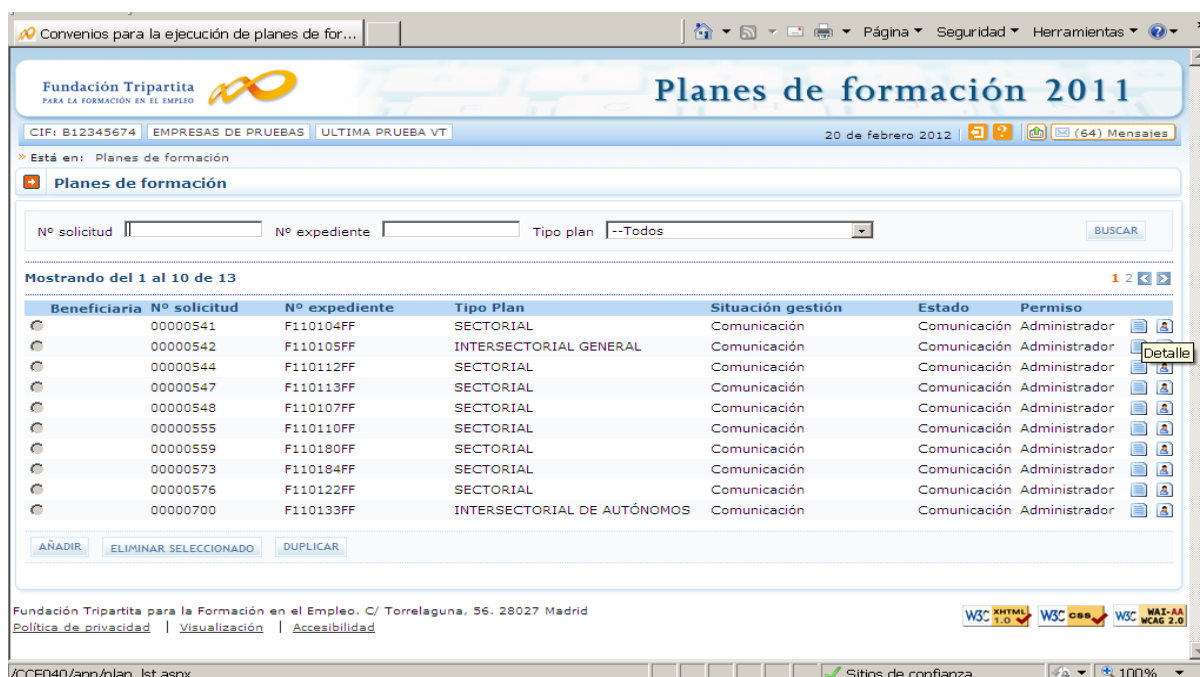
Convenios para la ejecución de planes de for...

Página ▾ Seguridad ▾ Herramientas ▾

Fundación Tripartita
PARA LA FORMACIÓN EN EL EMPLEO

Planes de formación 2011

CIF: B12345674 | EMPRESAS DE PRUEBAS | ULTIMA PRUEBA VT

20 de febrero 2012 | (64) Mensajes

» Está en: Planes de formación

Planes de formación

Nº solicitud | Nº expediente | Tipo plan --Todos | BUSCAR

Mostrando del 1 al 10 de 13

1 2

| Beneficiaria | Nº solicitud | Nº expediente | Tipo Plan | Situación gestión | Estado | Permiso |
|---|---|---|---|---|---|---|
| | 00000541 | F110104FF | SECTORIAL | Comunicación | Comunicación | Administrador |
| | 00000542 | F110105FF | INTERSECTORIAL GENERAL | Comunicación | Comunicación | Administrador |
| | 00000544 | F110112FF | SECTORIAL | Comunicación | Comunicación | Administrador |
| | 00000547 | F110113FF | SECTORIAL | Comunicación | Comunicación | Administrador |
| | 00000548 | F110107FF | SECTORIAL | Comunicación | Comunicación | Administrador |
| | 00000555 | F110110FF | SECTORIAL | Comunicación | Comunicación | Administrador |
| | 00000559 | F110180FF | SECTORIAL | Comunicación | Comunicación | Administrador |
| | 00000573 | F110184FF | SECTORIAL | Comunicación | Comunicación | Administrador |
| | 00000576 | F110122FF | SECTORIAL | Comunicación | Comunicación | Administrador |
| | 00000700 | F110133FF | INTERSECTORIAL DE AUTÓNOMOS | Comunicación | Comunicación | Administrador |

Detalle

AÑADIR | ELIMINAR SELECCIONADO | DUPLICAR

Fundación Tripartita para la Formación en el Empleo. C/ Torrelaguna, 56. 28027 Madrid
Política de privacidad | Visualización | Accesibilidad

W3C XHTML 1.0 | W3C css | W3C WAI-AA WCAG 2.0

/CCF040/app/plan_lst.aspx
Sitios de confianza
100%